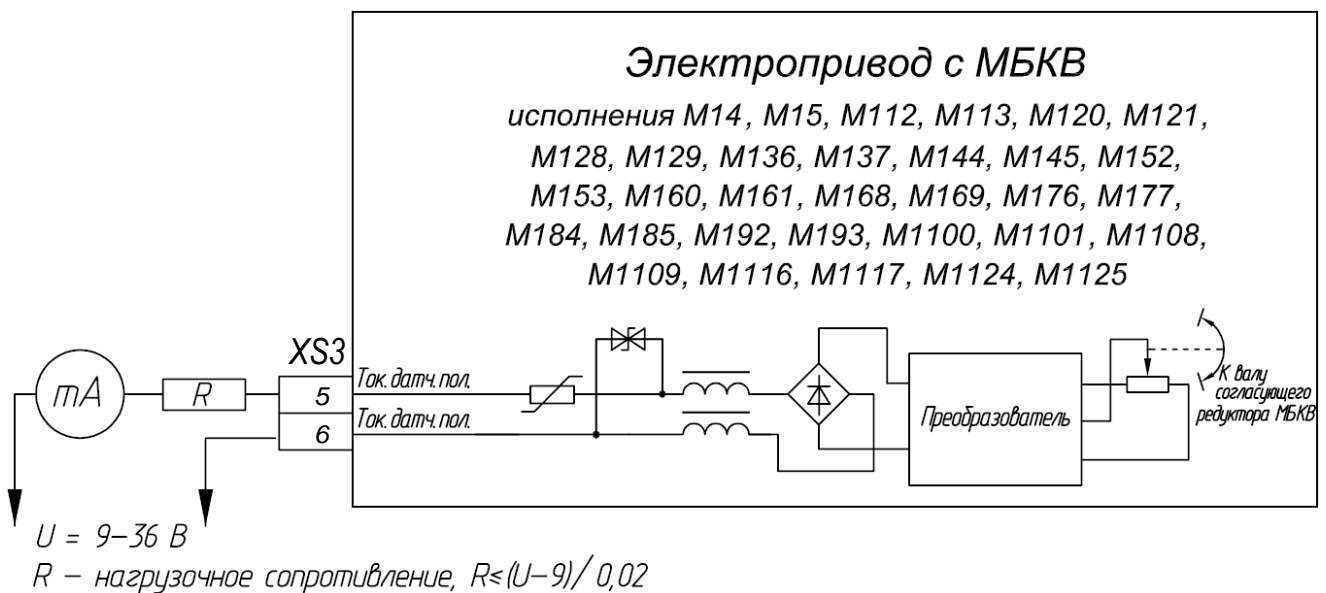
Электропривод с МБКВ

исполнения М14, М15, М112, М113, М120, М121, М128, М129, М136, М137, М144, М145, М152, М153, М160, М161, М168, М169, М176, М177, М184, М185, М192, М193, М1100, М1101, М1108, М1109, М1116, М1117, М1124, М1125

mA

R

XS3

5

6

Ток. датч. пол.

Ток. датч. пол.

Преобразователь

К валу согласующего редуктора МБКВ

$U = 9-36$ В

R – нагрузочное сопротивление, $R \leq (U-9)/0,02$